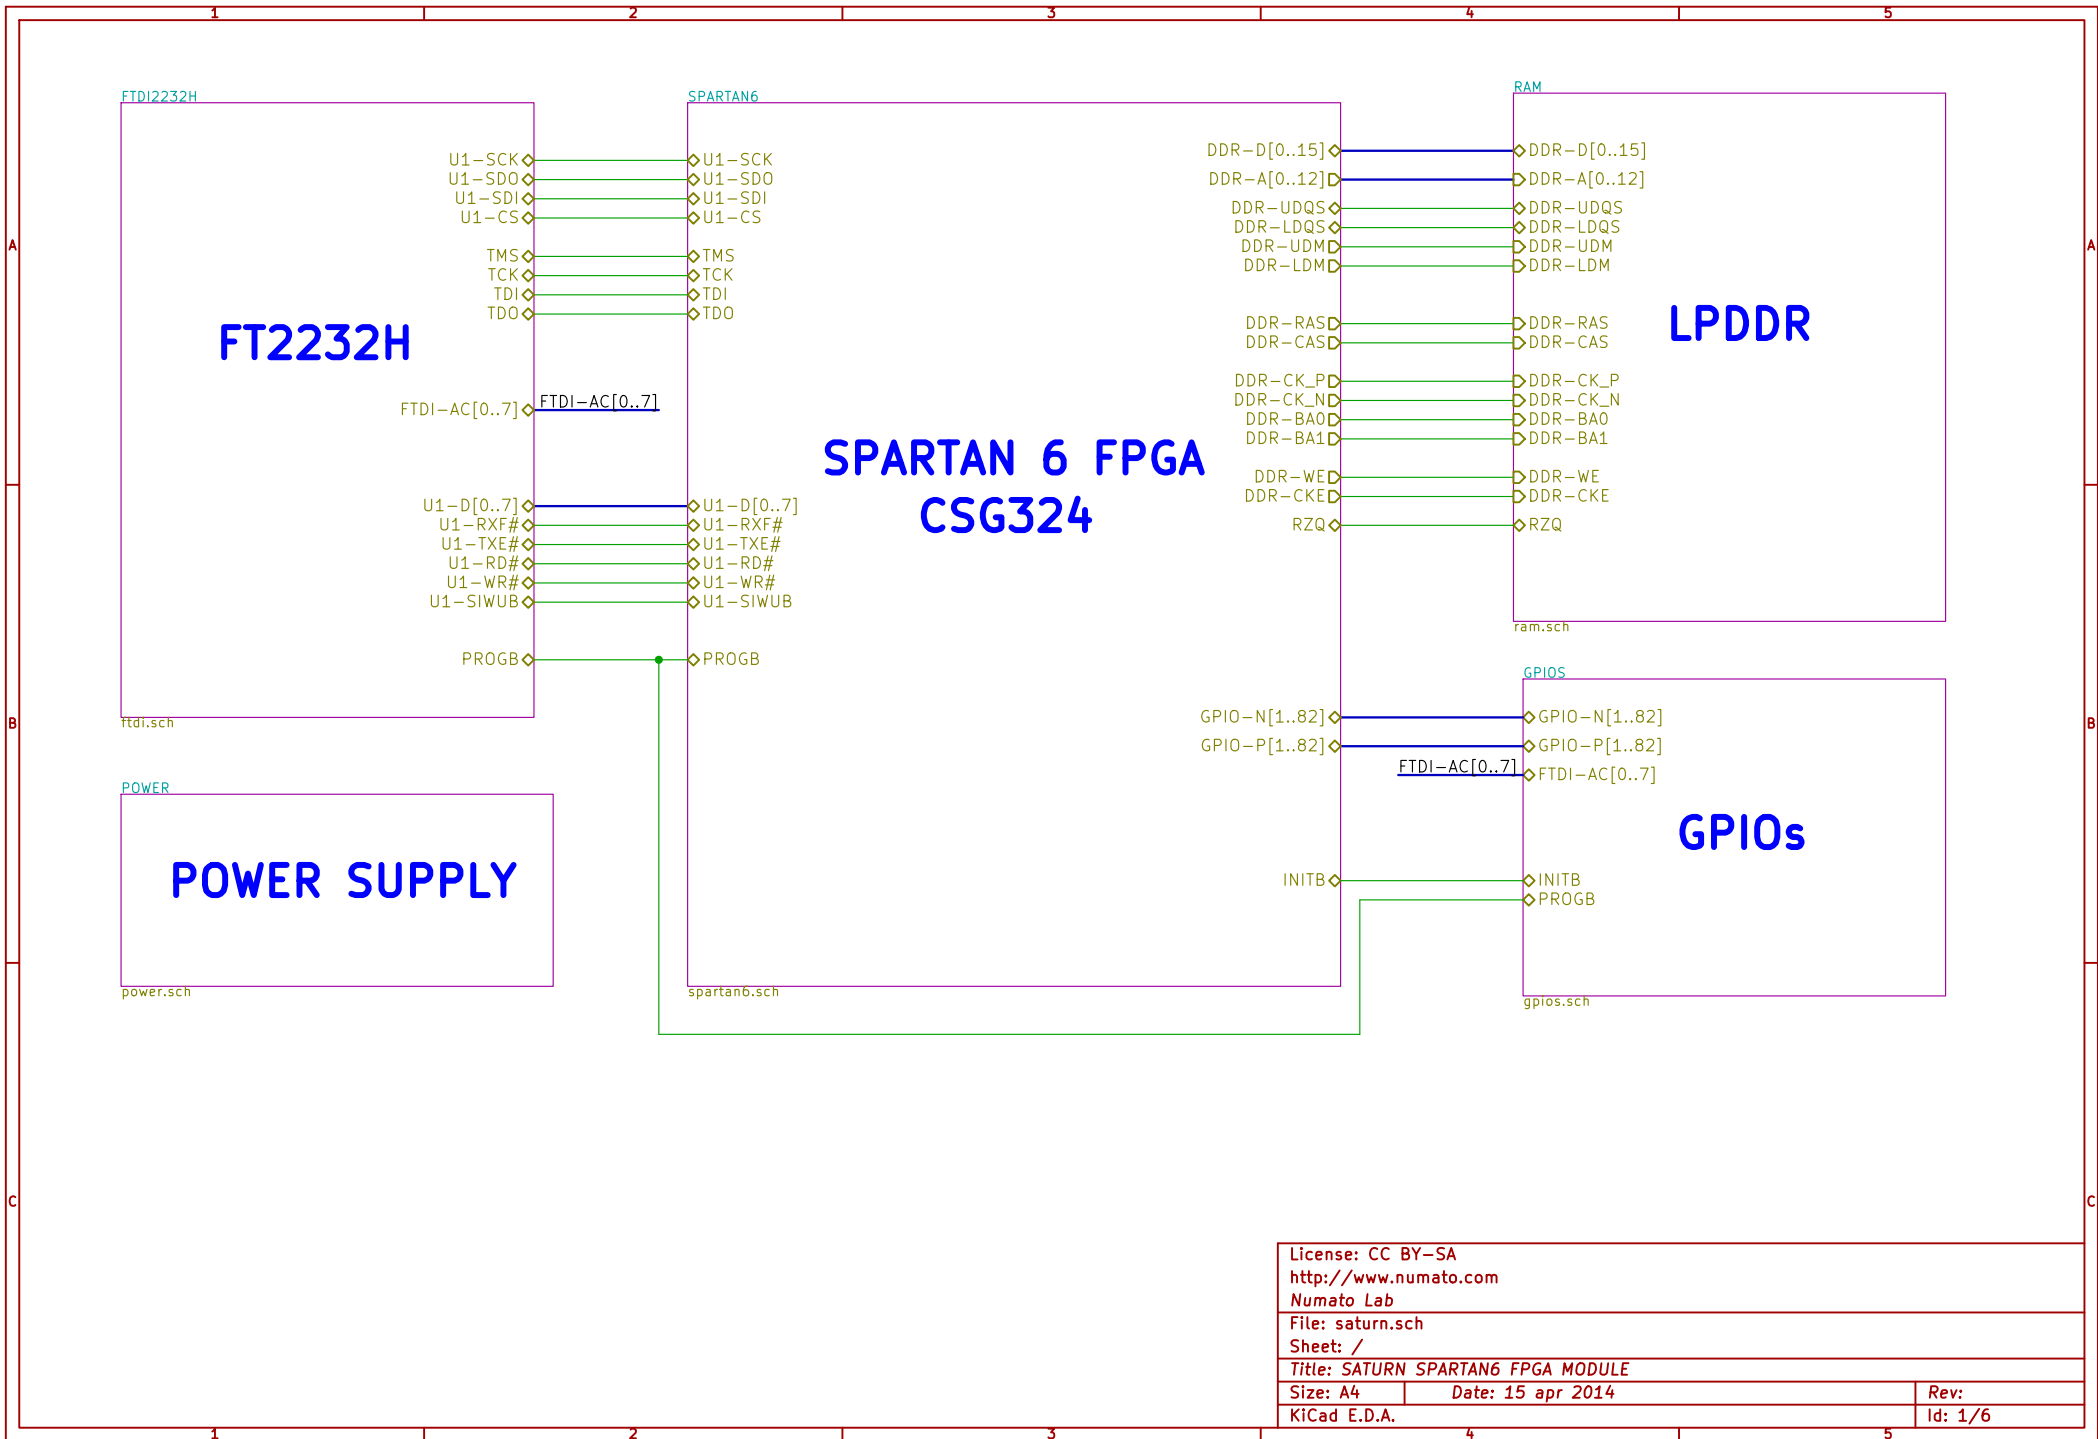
1 2 3 4 5

A B C

FTDI2232H

FT2232H

U1-SCK
U1-SDO
U1-SDI
U1-CS

TMS
TCK
TDI
TDO

FTDI-AC[0..7]

U1-D[0..7]
U1-RXF#
U1-TXE#
U1-RD#
U1-WR#
U1-SIWUB

PROGB

ftdi.sch

FTDI-AC[0..7]

SPARTAN6

U1-SCK
U1-SDO
U1-SDI
U1-CS

TMS
TCK
TDI
TDO

U1-D[0..7]
U1-RXF#
U1-TXE#
U1-RD#
U1-WR#
U1-SIWUB

PROGB

SPARTAN 6 FPGA
CSG324

DDR-D[0..15]
DDR-A[0..12]
DDR-UDQS
DDR-LDQS
DDR-UDM
DDR-LDM

DDR-RAS
DDR-CAS

DDR-CK_P
DDR-CK_N
DDR-BA0
DDR-BA1

DDR-WE
DDR-CKE

RZQ

GPIO-N[1..82]
GPIO-P[1..82]

INITB

spartan6.sch

RAM

DDR-D[0..15]
DDR-A[0..12]
DDR-UDQS
DDR-LDQS
DDR-UDM
DDR-LDM

DDR-RAS
DDR-CAS

LPDDR

DDR-CK_P
DDR-CK_N
DDR-BA0
DDR-BA1

DDR-WE
DDR-CKE

RZQ

ram.sch

GPIOS

GPIO-N[1..82]
GPIO-P[1..82]
FTDI-AC[0..7]
FTDI-AC[0..7]

GPIOs

INITB
PROGB

gpios.sch

POWER

POWER SUPPLY

power.sch

License: CC BY-SA
http://www.numato.com
Numato Lab
File: saturn.sch
Sheet: /
Title: SATURN SPARTAN6 FPGA MODULE
Size: A4 Date: 15 apr 2014 Rev:
KiCad E.D.A. Id: 1/6